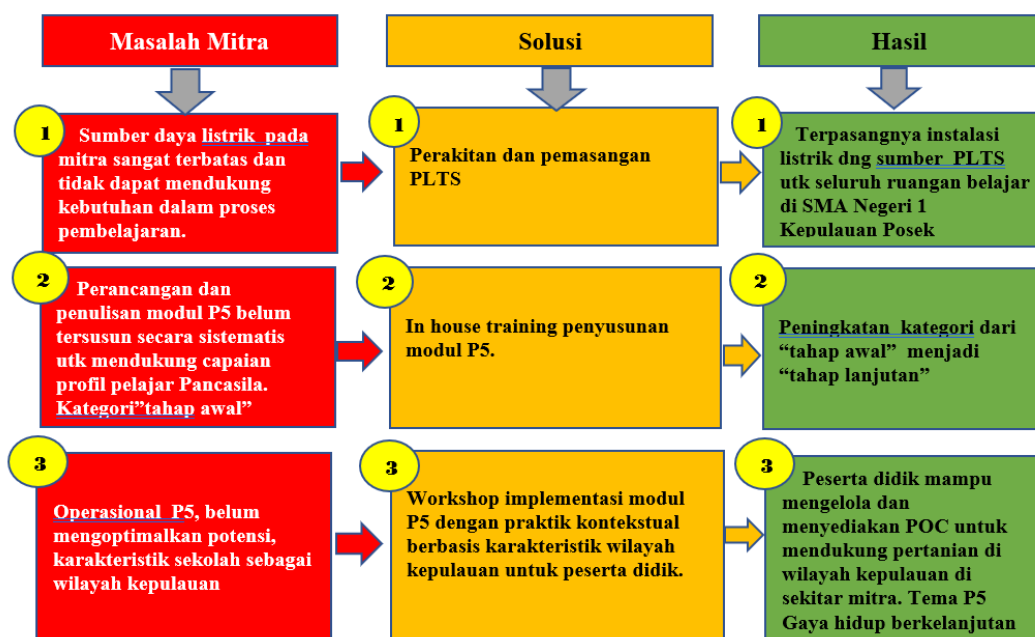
Masalah Mitra

Solusi

Hasil

1 Sumber daya listrik pada mitra sangat terbatas dan tidak dapat mendukung kebutuhan dalam proses pembelajaran.

1 Perakitan dan pemasangan PLTS

1 Terpasangnya instalasi listrik dng sumber PLTS utk seluruh ruangan belajar di SMA Negeri 1 Kepulauan Posek

2 Perancangan dan penulisan modul P5 belum tersusun secara sistematis utk mendukung capaian profil pelajar Pancasila. Kategori"tahap awal"

2 In house training penyusunan modul P5.

2 Peningkatan kategori dari "tahap awal" menjadi "tahap lanjutan"

3 Operasional P5, belum mengoptimalkan potensi, karakteristik sekolah sebagai wilayah kepulauan

3 Workshop implementasi modul P5 dengan praktik kontekstual berbasis karakteristik wilayah kepulauan untuk peserta didik.

3 Peserta didik mampu mengelola dan menyediakan POC untuk mendukung pertanian di wilayah kepulauan di sekitar mitra. Tema P5 Gaya hidup berkelanjutan